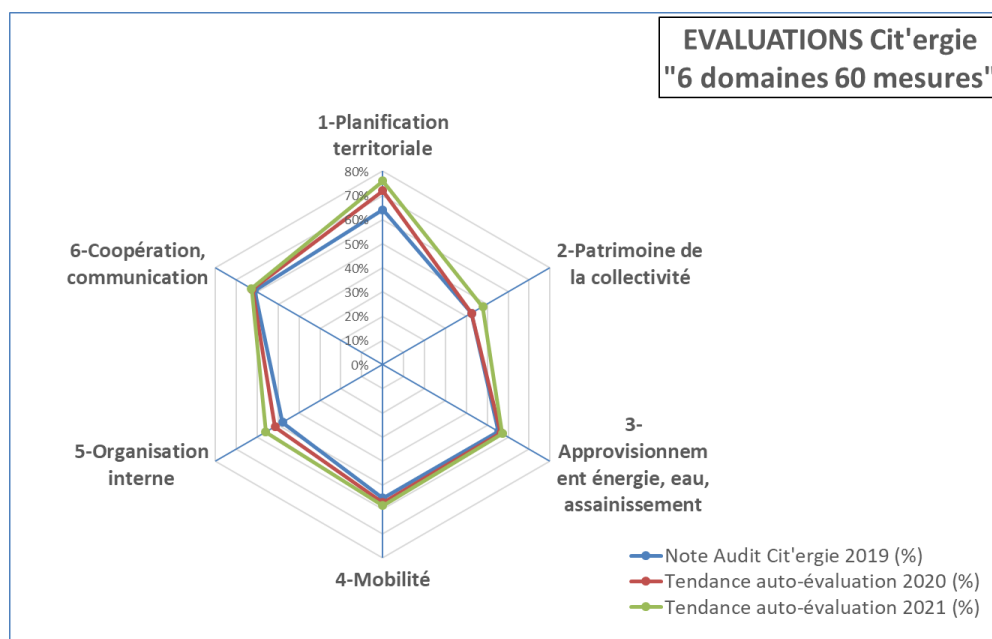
EVALUATIONS Cit'ergie
"6 domaines 60 mesures"

1-Planification territoriale

80%
70%
60%
50%
40%
30%
20%
10%
0%

2-Patrimoine de la collectivité

3-Approvisionnement énergie, eau, assainissement

4-Mobilité

5-Organisation interne

6-Coopération, communication

Note Audit Cit'ergie 2019 (%)
Tendance auto-évaluation 2020 (%)
Tendance auto-évaluation 2021 (%)